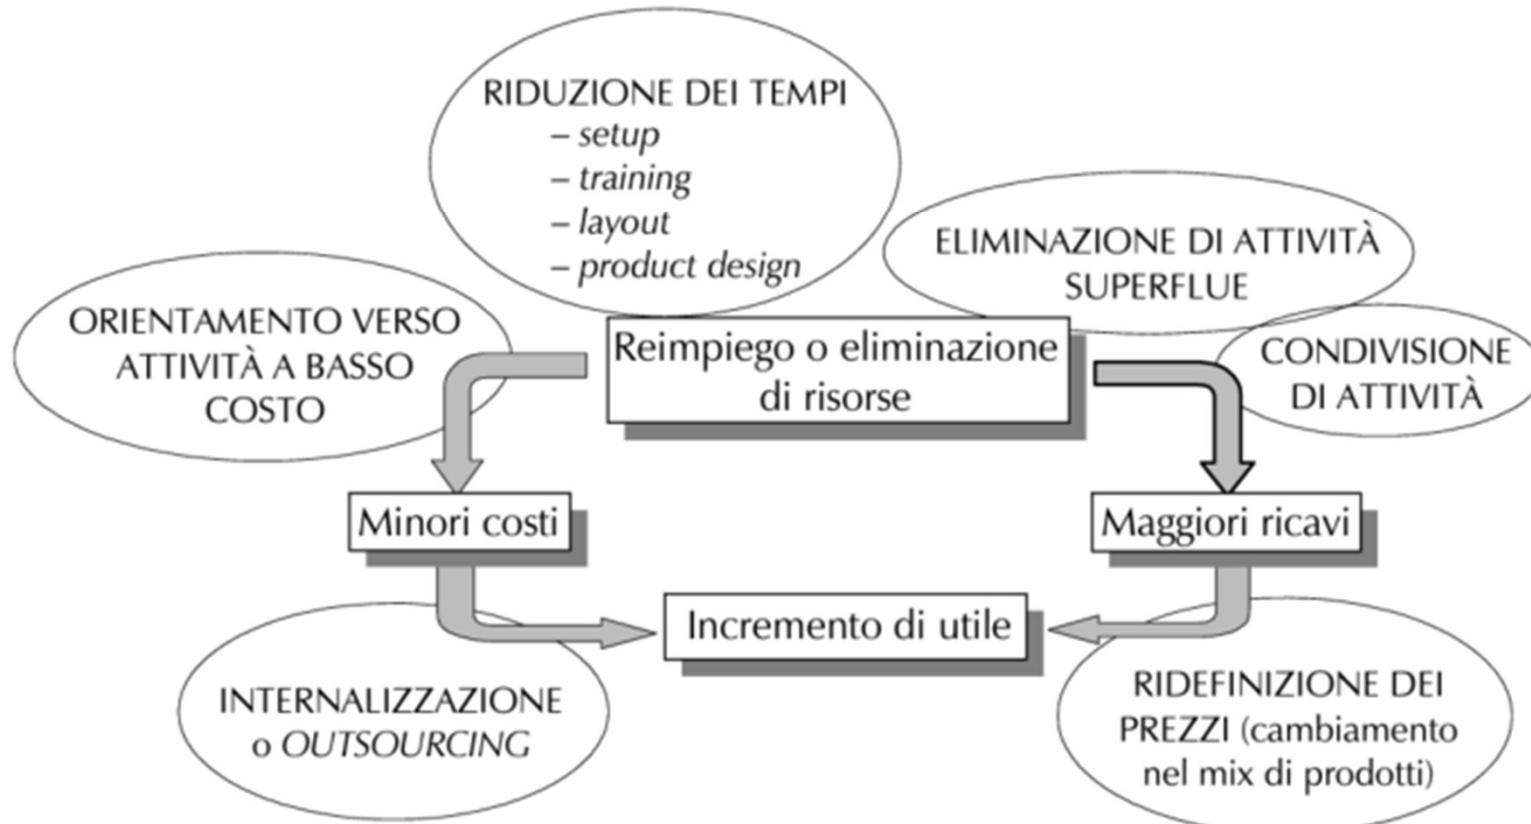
RIDUZIONE DEI TEMPI
– setup
– training
– layout
– product design

ELIMINAZIONE DI ATTIVITÀ SUPERFLUE

ORIENTAMENTO VERSO ATTIVITÀ A BASSO COSTO

Reimpiego o eliminazione di risorse

CONDIVISIONE DI ATTIVITÀ

Minori costi

Maggiori ricavi

Incremento di utile

INTERNALIZZAZIONE o OUTSOURCING

RIDEFINIZIONE DEI PREZZI (cambiamento nel mix di prodotti)